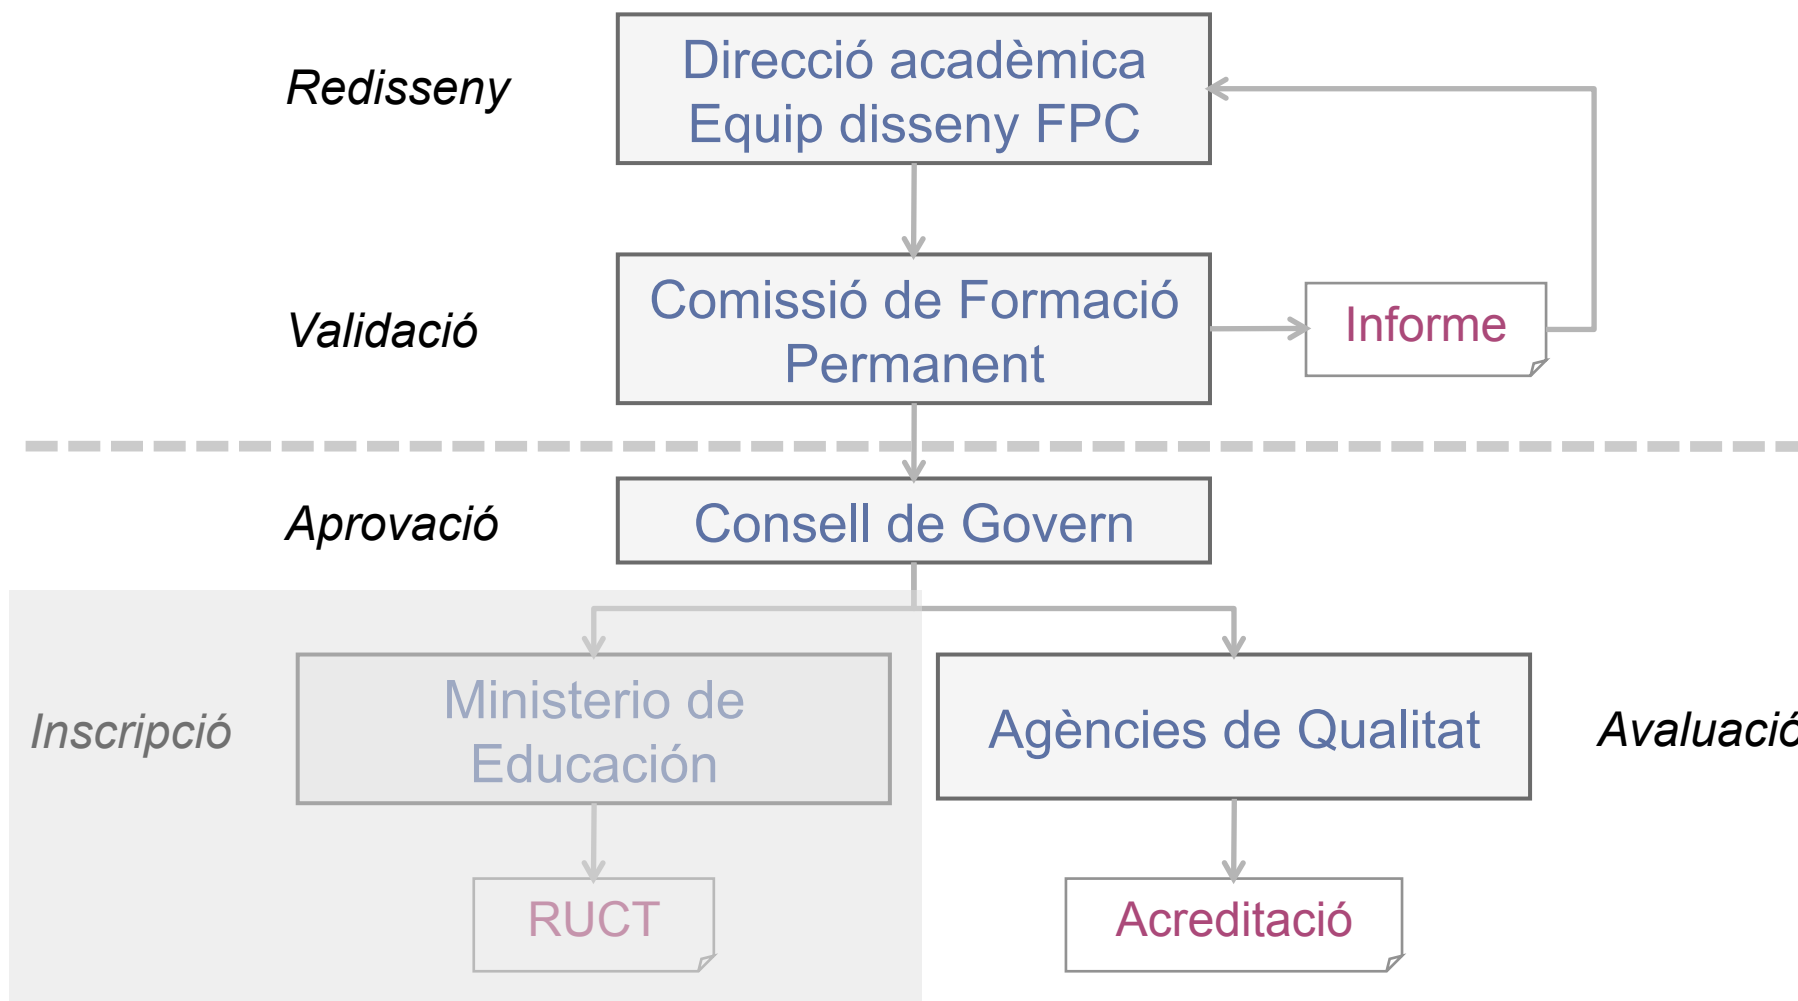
Redisseny

Direcció acadèmica
Equip disseny FPC

Validació

Comissió de Formació Permanent

Informe

Aprovació

Consell de Govern

Inscripció

Ministerio de Educación

RUCT

Agències de Qualitat

Avaluació

Acreditació